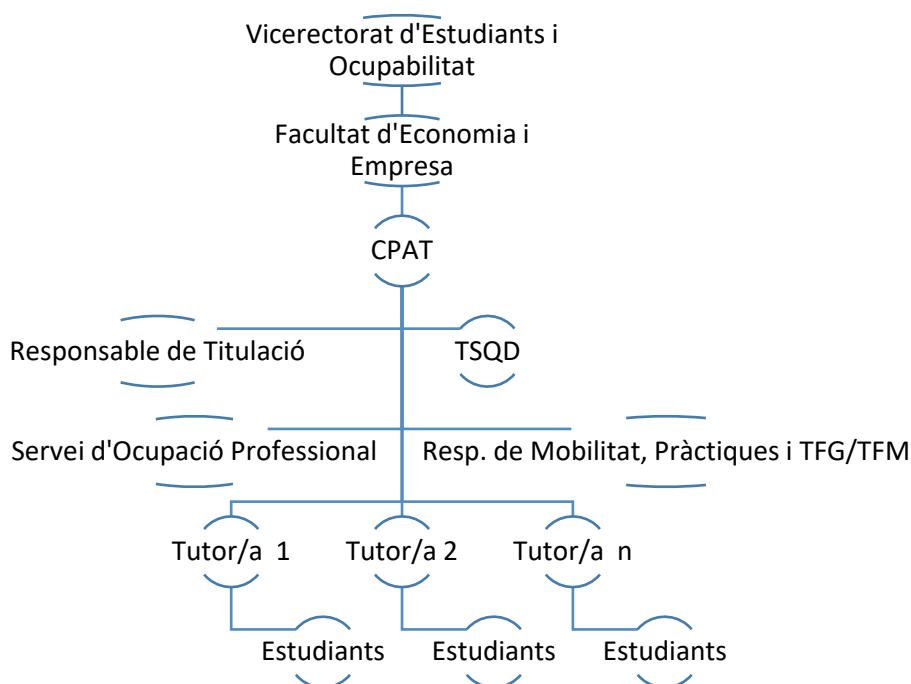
Vicerectorat d'Estudiants i Ocupabilitat

Facultat d'Economia i Empresa

CPAT

Responsable de Titulació

TSQD

Servei d'Ocupació Professional

Resp. de Mobilitat, Pràctiques i TFG/TFM

Tutor/a 1

Tutor/a 2

Tutor/a n

Estudiants

Estudiants

Estudiants